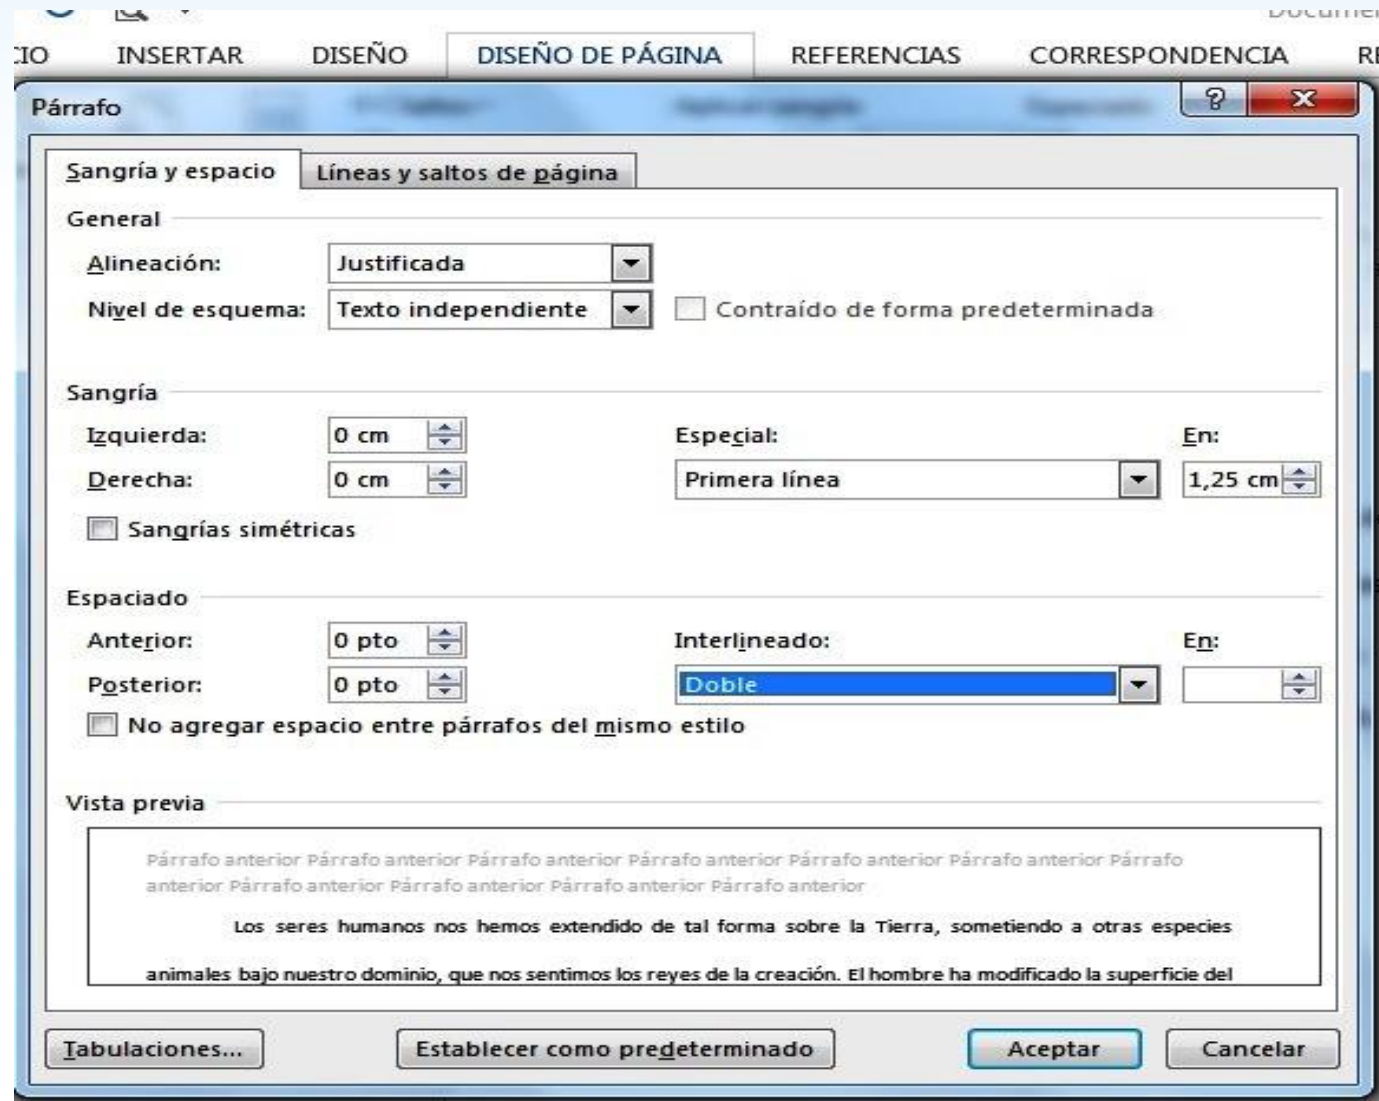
Documen

CIO INSERTAR DISEÑO DISEÑO DE PÁGINA REFERENCIAS CORRESPONDENCIA RE

Párrafo ? X

Sangría y espacio Líneas y saltos de página

General

Alineación: Justificada

Nivel de esquema: Texto independiente Contraído de forma predeterminada

Sangría

Izquierda: 0 cm

Derecha: 0 cm

Especial: Primera línea

En: 1,25 cm

Sangrías simétricas

Espaciado

Anterior: 0 pto

Posterior: 0 pto

Interlineado: Doble

En:

No agregar espacio entre párrafos del mismo estilo

Vista previa

Párrafo anterior Párrafo anterior Párrafo anterior Párrafo anterior Párrafo anterior Párrafo anterior Párrafo anterior Párrafo anterior Párrafo anterior Párrafo anterior Párrafo anterior

Los seres humanos nos hemos extendido de tal forma sobre la Tierra, sometiendo a otras especies animales bajo nuestro dominio, que nos sentimos los reyes de la creación. El hombre ha modificado la superficie del

Tabulaciones... Establecer como predeterminado Aceptar Cancelar